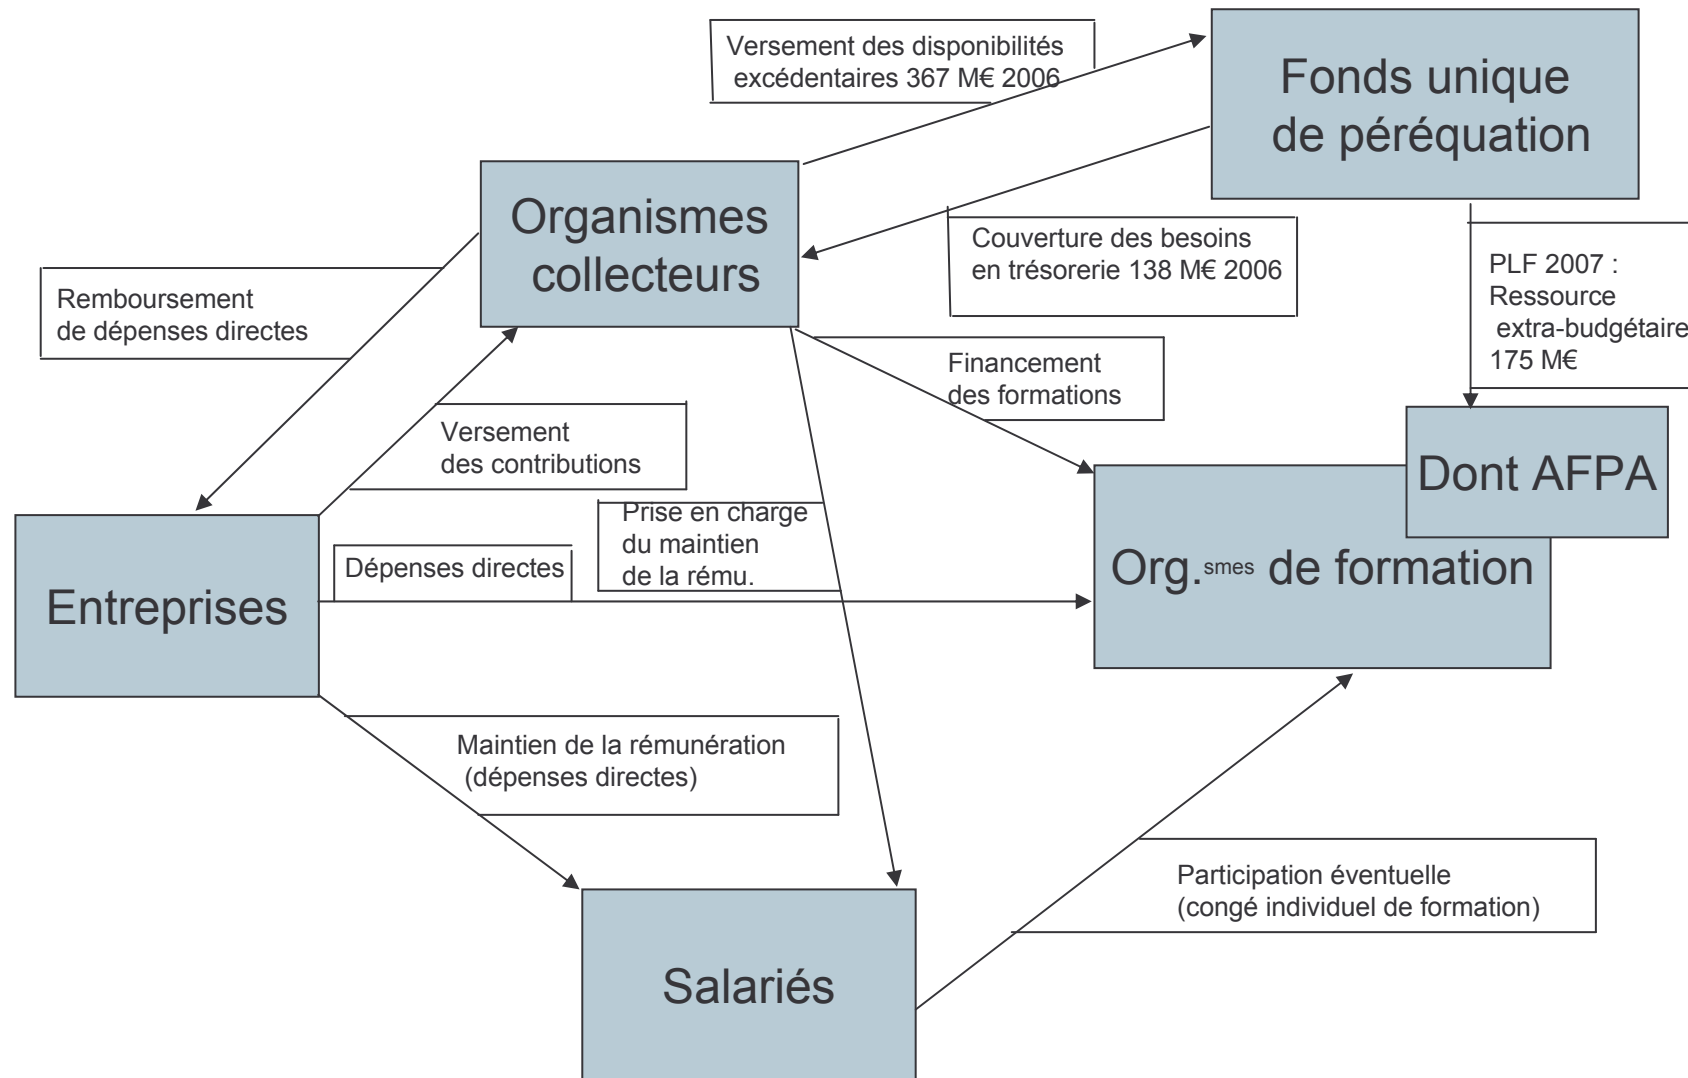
Versement des disponibilités excédentaires 367 M€ 2006

Fonds unique de péréquation

Organismes collecteurs

Couverture des besoins en trésorerie 138 M€ 2006

PLF 2007 : Ressource extra-budgétaire 175 M€

Remboursement de dépenses directes

Financement des formations

Versement des contributions

Dont AFPA

Prise en charge du maintien de la rému.

Dépenses directes

Entreprises

Org.$^{smes}$ de formation

Maintien de la rémunération (dépenses directes)

Participation éventuelle (congé individuel de formation)

Salariés